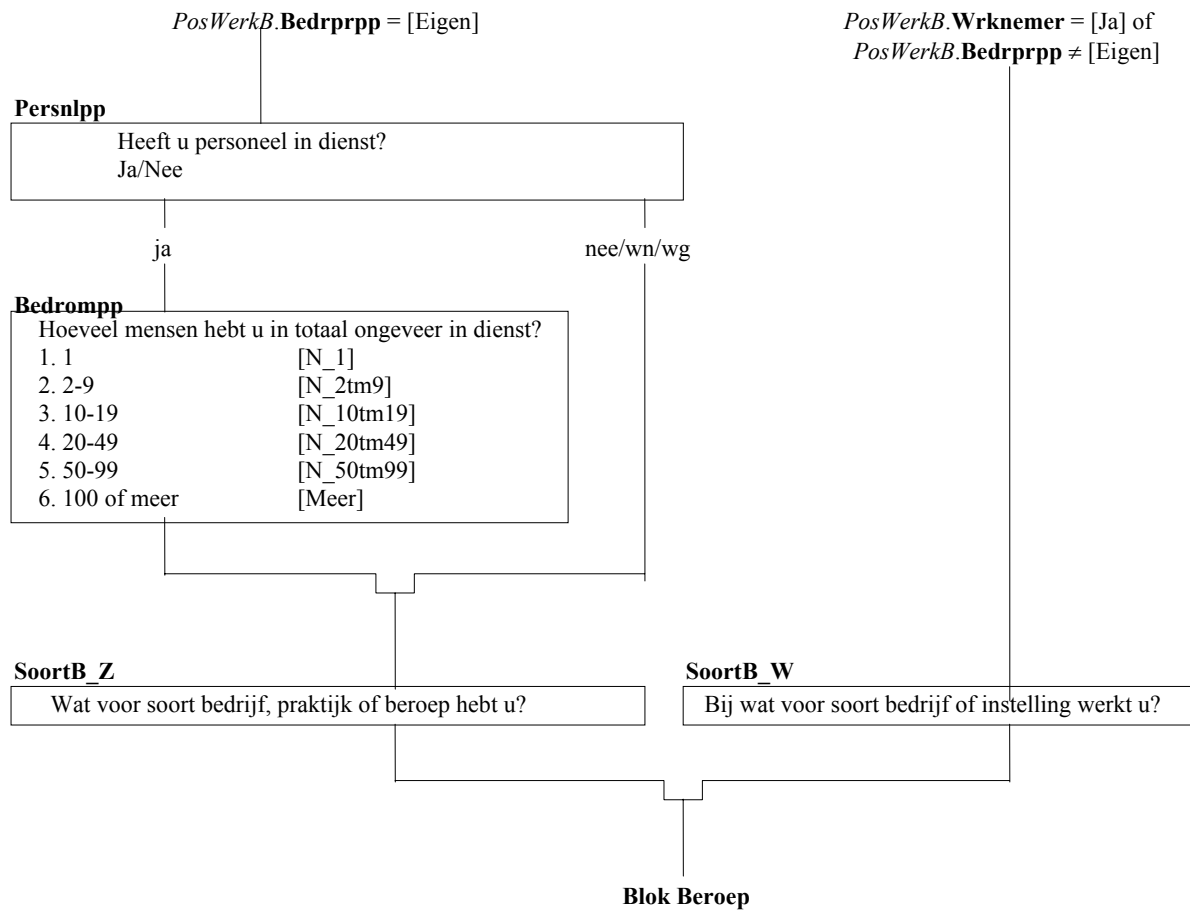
*PosWerkB*.**Bedrprpp** = [Eigen]

*PosWerkB*.**Wrknemer** = [Ja] of *PosWerkB*.**Bedrprpp** $\neq$ [Eigen]

**Persnlpp**

Heeft u personeel in dienst?
Ja/Nee

ja

nee/wn/wg

**Bedrompp**

Hoeveel mensen hebt u in totaal ongeveer in dienst?

| | |
|---|---|
| 1. 1 | [N_1] |
| 2. 2-9 | [N_2tm9] |
| 3. 10-19 | [N_10tm19] |
| 4. 20-49 | [N_20tm49] |
| 5. 50-99 | [N_50tm99] |
| 6. 100 of meer | [Meer] |

**SoortB_Z**

Wat voor soort bedrijf, praktijk of beroep hebt u?

**SoortB_W**

Bij wat voor soort bedrijf of instelling werkt u?

**Blok Beroep**